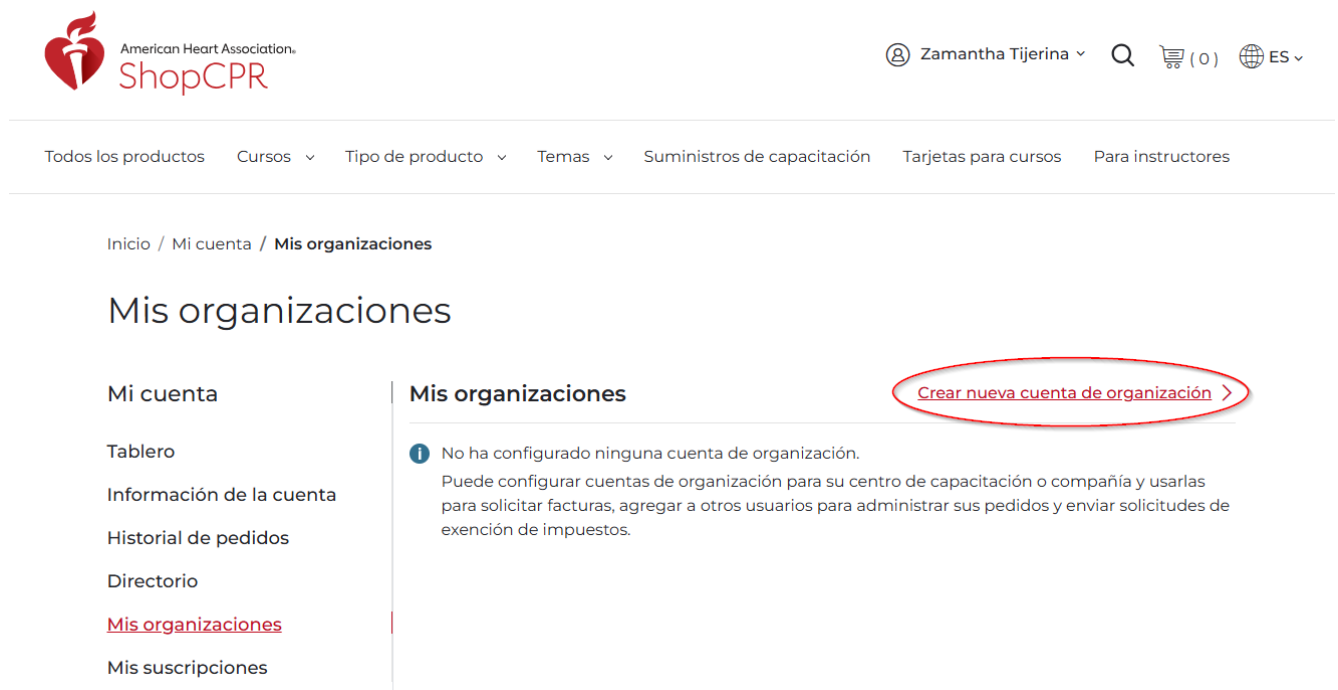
American Heart Association®
ShopCPR

Zamantha Tijerina

( 0 )

ES

Todos los productos
Cursos
Tipo de producto
Temas
Suministros de capacitación
Tarjetas para cursos
Para instructores

Inicio / Mi cuenta / Mis organizaciones

Mis organizaciones

Mi cuenta

Tablero
Información de la cuenta
Historial de pedidos
Directorio
Mis organizaciones
Mis suscripciones

Mis organizaciones

Crear nueva cuenta de organización

No ha configurado ninguna cuenta de organización.
Puede configurar cuentas de organización para su centro de capacitación o compañía y usarlas para solicitar facturas, agregar a otros usuarios para administrar sus pedidos y enviar solicitudes de exención de impuestos.